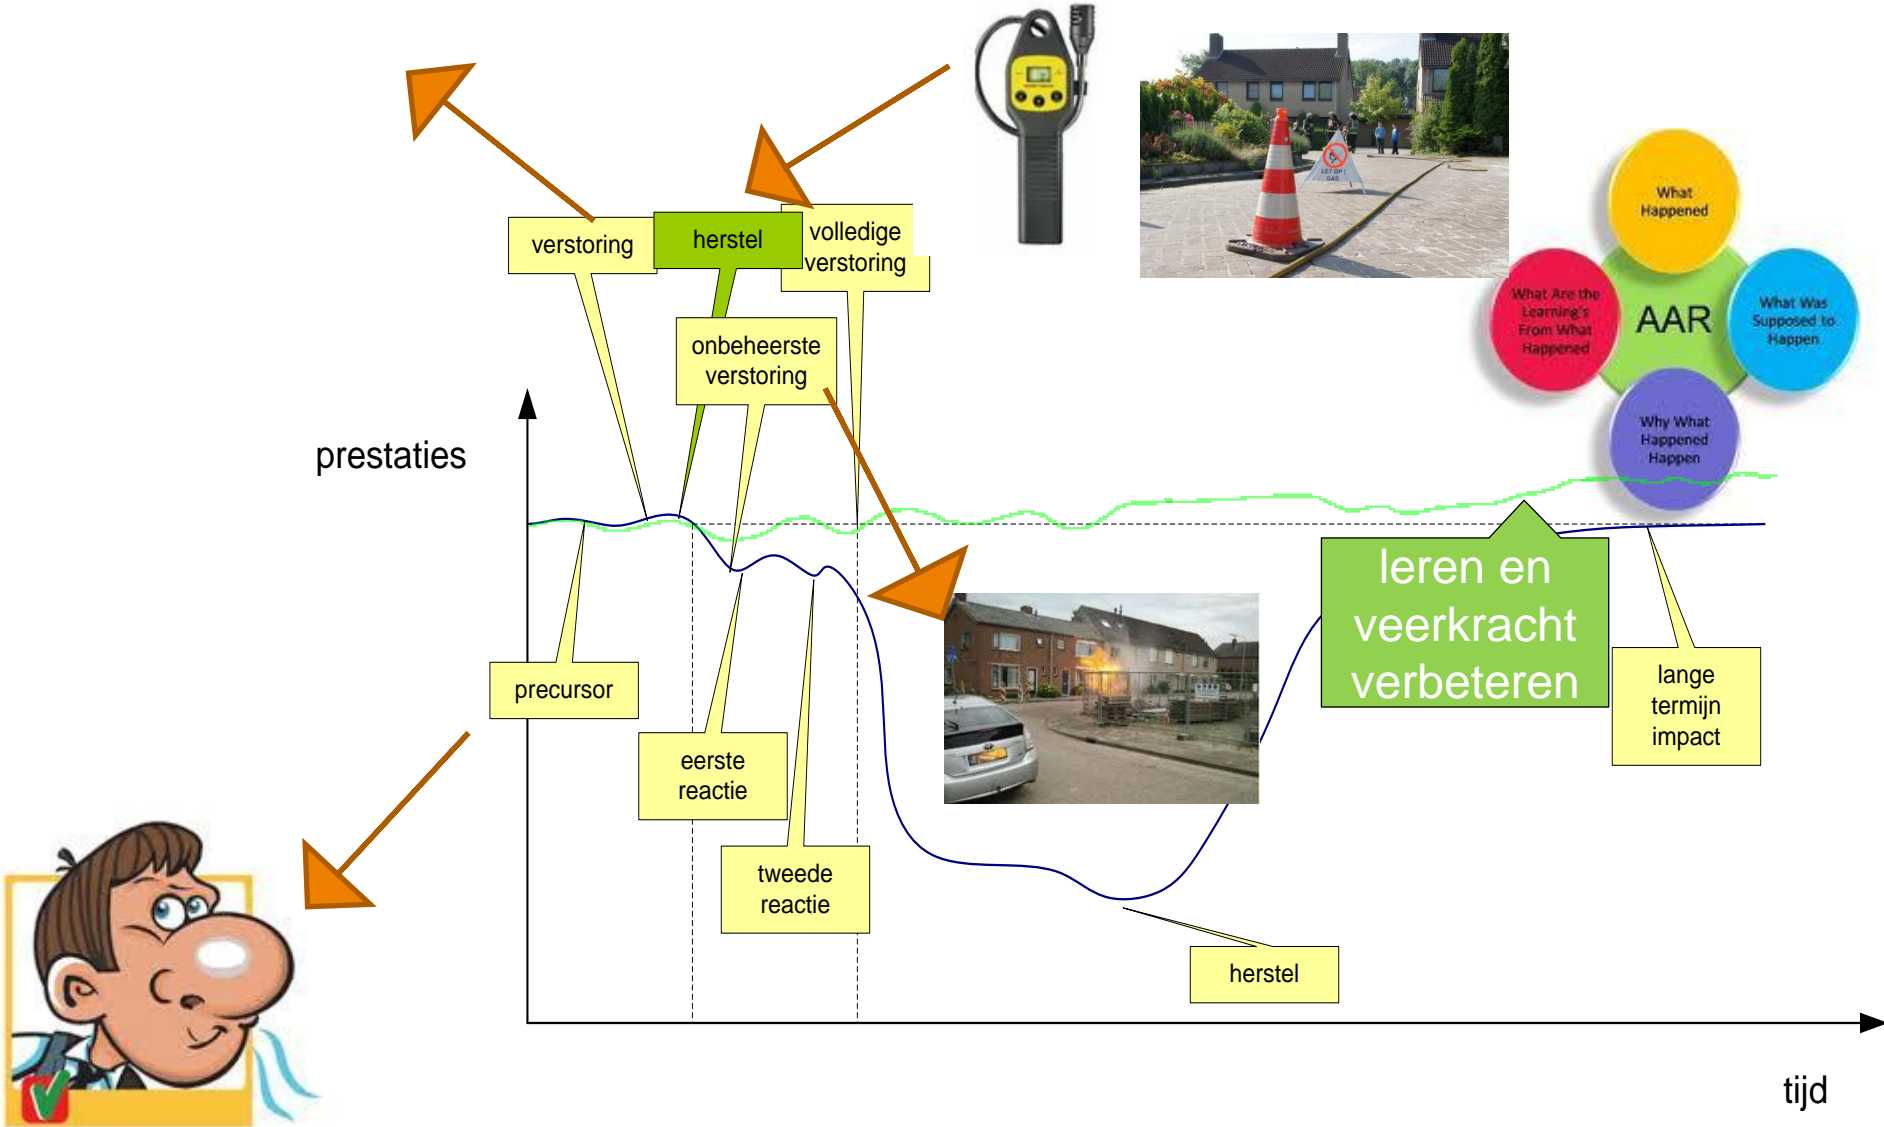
verstoring

herstel

volledige verstoring

onbeheerste verstoring

What Happened

What Are the Learning's From What Happened

AAR

What Was Supposed to Happen

Why What Happened Happen

LET OP! GAS

prestaties

precursor

eerste reactie

tweede reactie

leren en veerkracht verbeteren

lange termijn impact

herstel

tijd